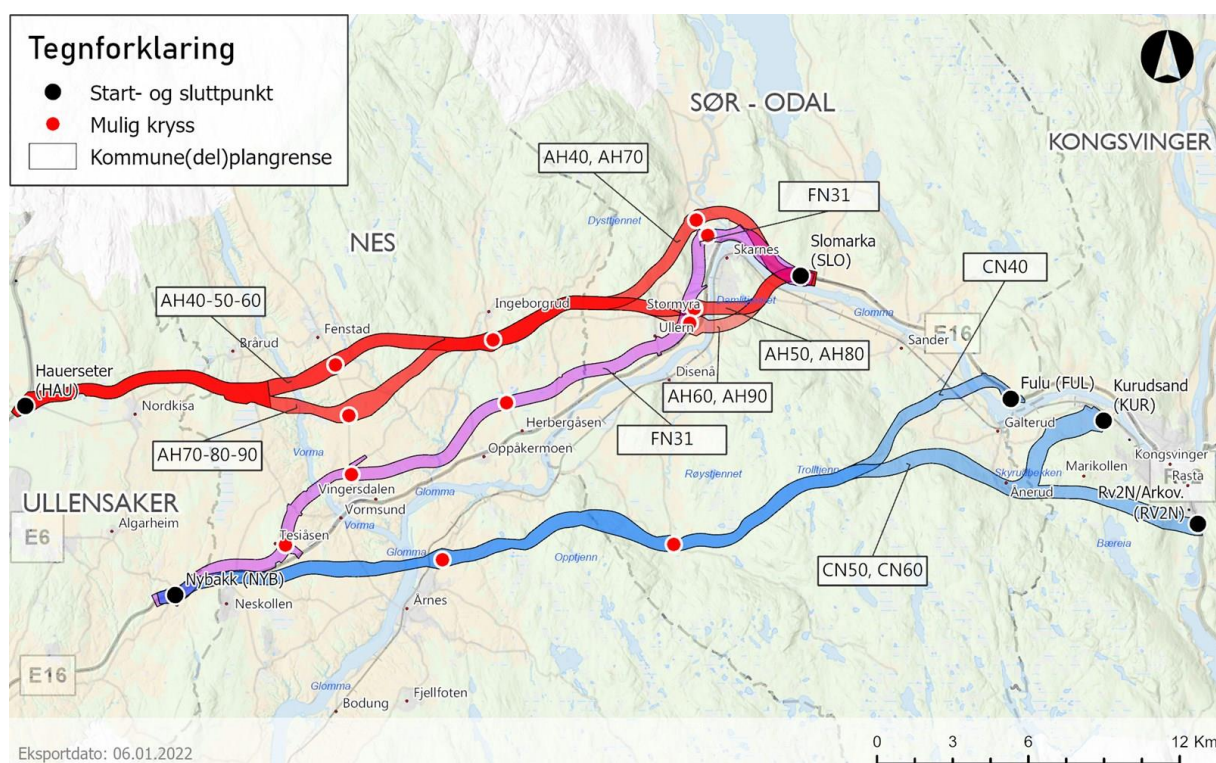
Tegnforklaring
Start- og sluttpunkt
Mulig kryss
Kommune(del)plangrense

SØR - ODAL
KONGSVINGER
NES
ULLENSAKER

AH40, AH70
FN31
CN40
AH40-50-60
AH50, AH80
AH60, AH90
FN31
AH70-80-90
CN50, CN60

Dysttjennet
Skarnes
Slomarka (SLO)
Ingeborgrud
Stormyra
Damtjernet
Ullern
Glomma
E16
Sander
Fenstad
Brårud
Disenå
Hauerseter (HAU)
Nordkisa
Herbergåsen
Fulu (FUL)
Kurudsand (KUR)
Galterud
Oppåkermoen
Vorma
Røystjennet
Trolltjenn
Skyrudbekken
Marikollen
Kongsvinger
Rasta
Vingersdalen
Glomma
Vormsund
Vorma
Ånerud
Rv2N/Arkov. (RV2N)
Algarheim
E6
Tesiåsen
Glomma
Opptjenn
Bæreia
Nybakk (NYB)
Neskollen
Årnes
E16
Glomma
Fjellfoten
Bodung

Eksportdato: 06.01.2022
0 3 6 12 Km